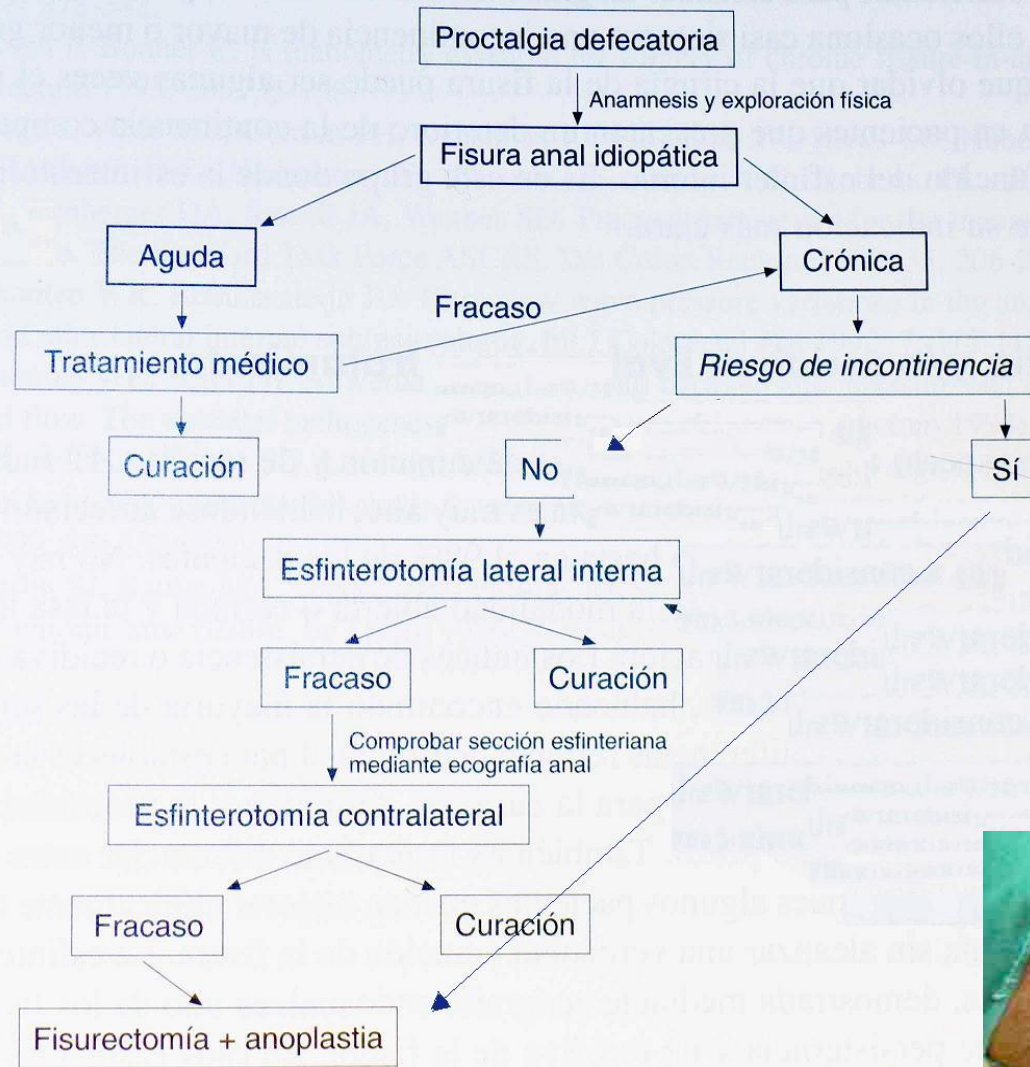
Proctalgia defecatoria

Anamnesis y exploración física

Fisura anal idiopática

Aguda

Crónica

Fracaso

Tratamiento médico

Riesgo de incontinencia

Curación

No

Sí

Esfinterotomía lateral interna

Fracaso

Curación

Comprobar sección esfinteriana mediante ecografía anal

Esfinterotomía contralateral

Fracaso

Curación

Fisurectomía + anoplastia